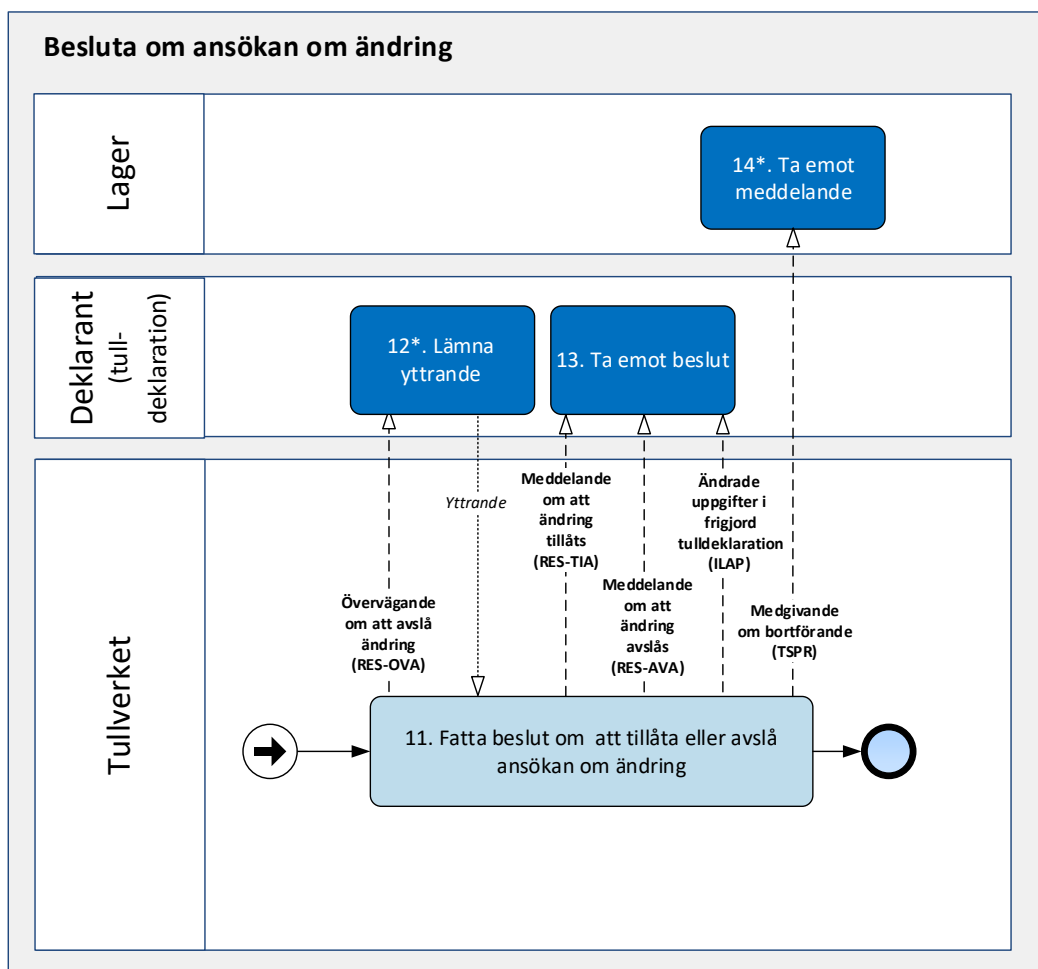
Besluta om ansökan om ändring

Lager

14*. Ta emot meddelande

Deklarant (tull-deklaration)

12*. Lämna yttrande

13. Ta emot beslut

Tullverket

Yttrande

Meddelande om att ändring tillåts (RES-TIA)

Ändrade uppgifter i frigjord tulldeklaration (ILAP)

Meddelande om att ändring avslås (RES-AVA)

Övervägande om att avslå ändring (RES-OVA)

Medgivande om bortförande (TSPR)

11. Fatta beslut om att tillåta eller avslå ansökan om ändring